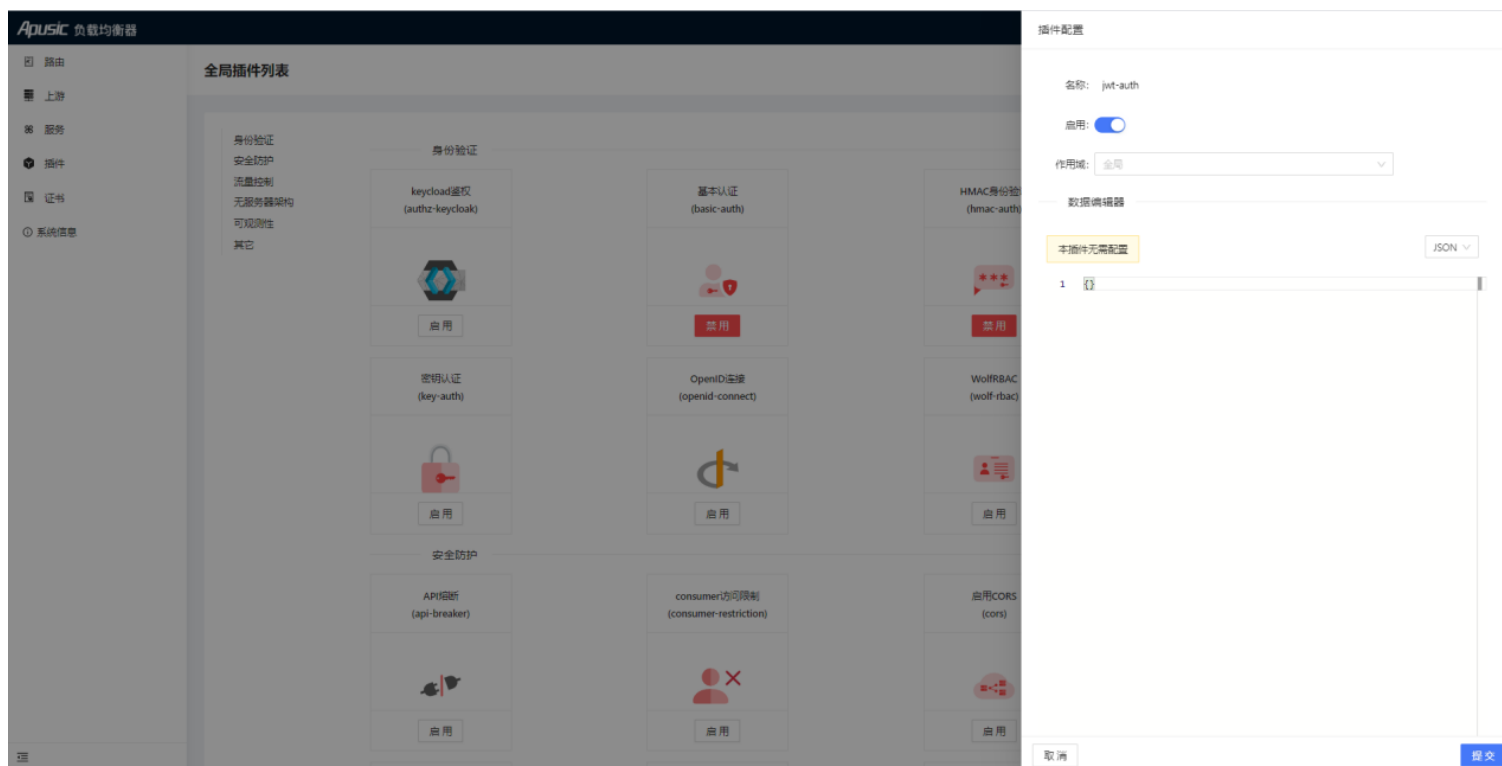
Apusic 负载均衡器

路由
上游
服务
插件
证书
系统信息

全局插件列表

身份验证
安全防护
流量控制
无服务器架构
可观测性
其它

身份验证

keycloak鉴权
(authz-keycloak)
启用

基本认证
(basic-auth)
禁用

HMAC身份验
(hmac-auth)
禁用

密钥认证
(key-auth)
启用

OpenID连接
(openid-connect)
启用

WolfRBAC
(wolf-rbac)
启用

安全防护

API熔断
(api-breaker)
启用

consumer访问限制
(consumer-restriction)
启用

启用CORS
(cors)
启用

插件配置

名称: jwt-auth

启用:

作用域: 全局

数据编辑器

本插件无需配置

JSON

1 {}

取消

提交